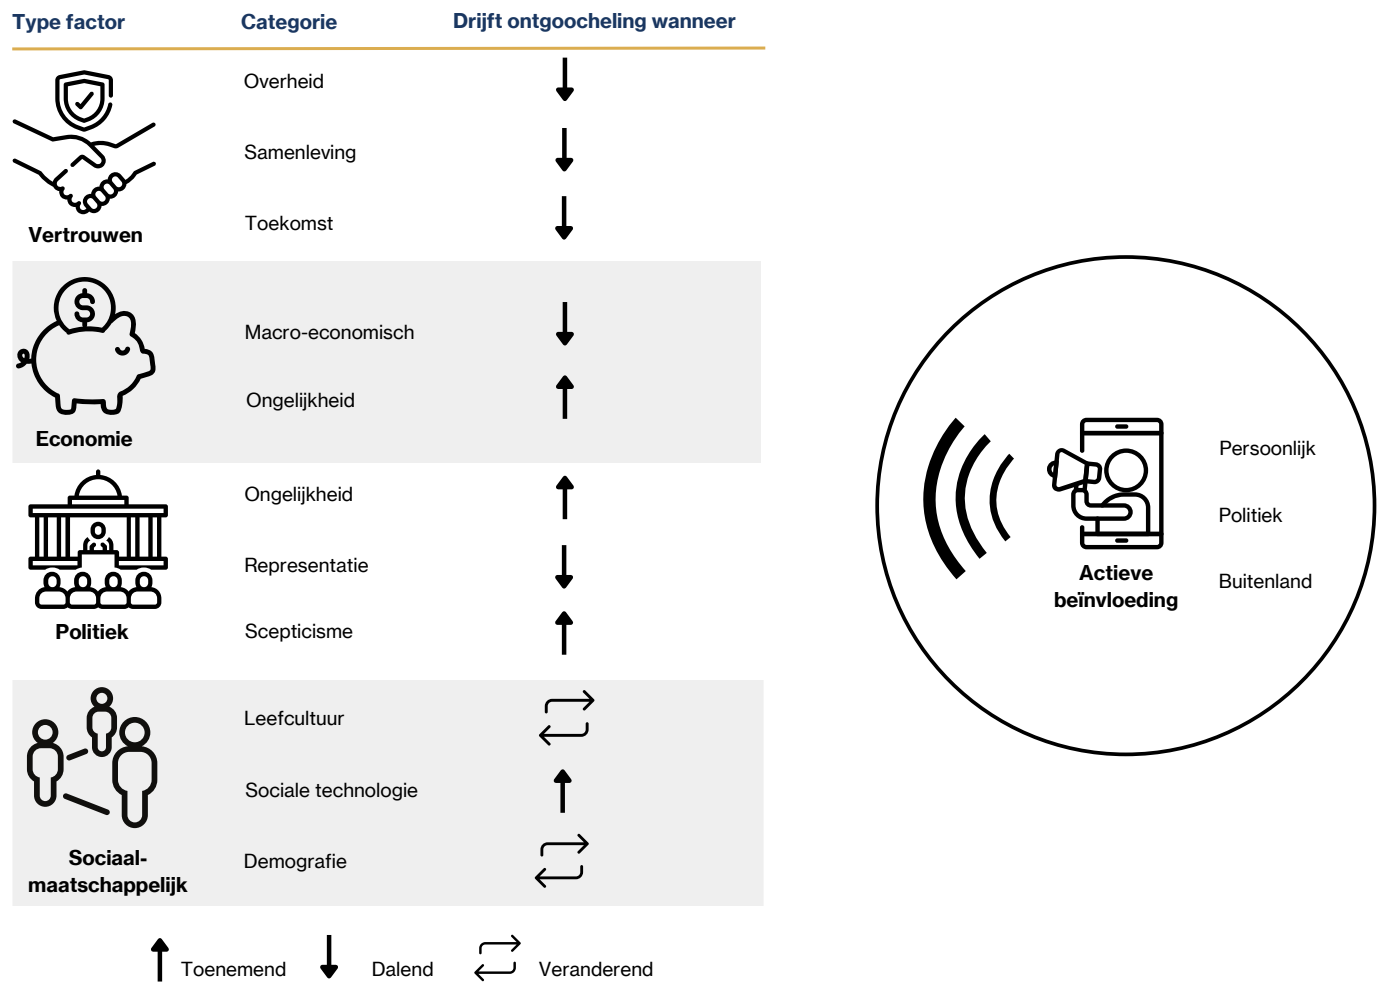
| Type factor | Categorie | Drijft ontgoocheling wanneer |
|---|---|---|
| Vertrouwen | Overheid | ↓ |
| | Samenleving | ↓ |
| | Toekomst | ↓ |
| Economie | Macro-economisch | ↓ |
| | Ongelijkheid | ↑ |
| Politiek | Ongelijkheid | ↑ |
| | Representatie | ↓ |
| | Scepticisme | ↑ |
| Sociaal-maatschappelijk | Leefcultuur | ⇄ |
| | Sociale technologie | ↑ |
| | Demografie | ⇄ |

↑ Toenemend ↓ Dalend ⇄ Veranderend

Actieve beïnvloeding

Persoonlijk

Politiek

Buitenland